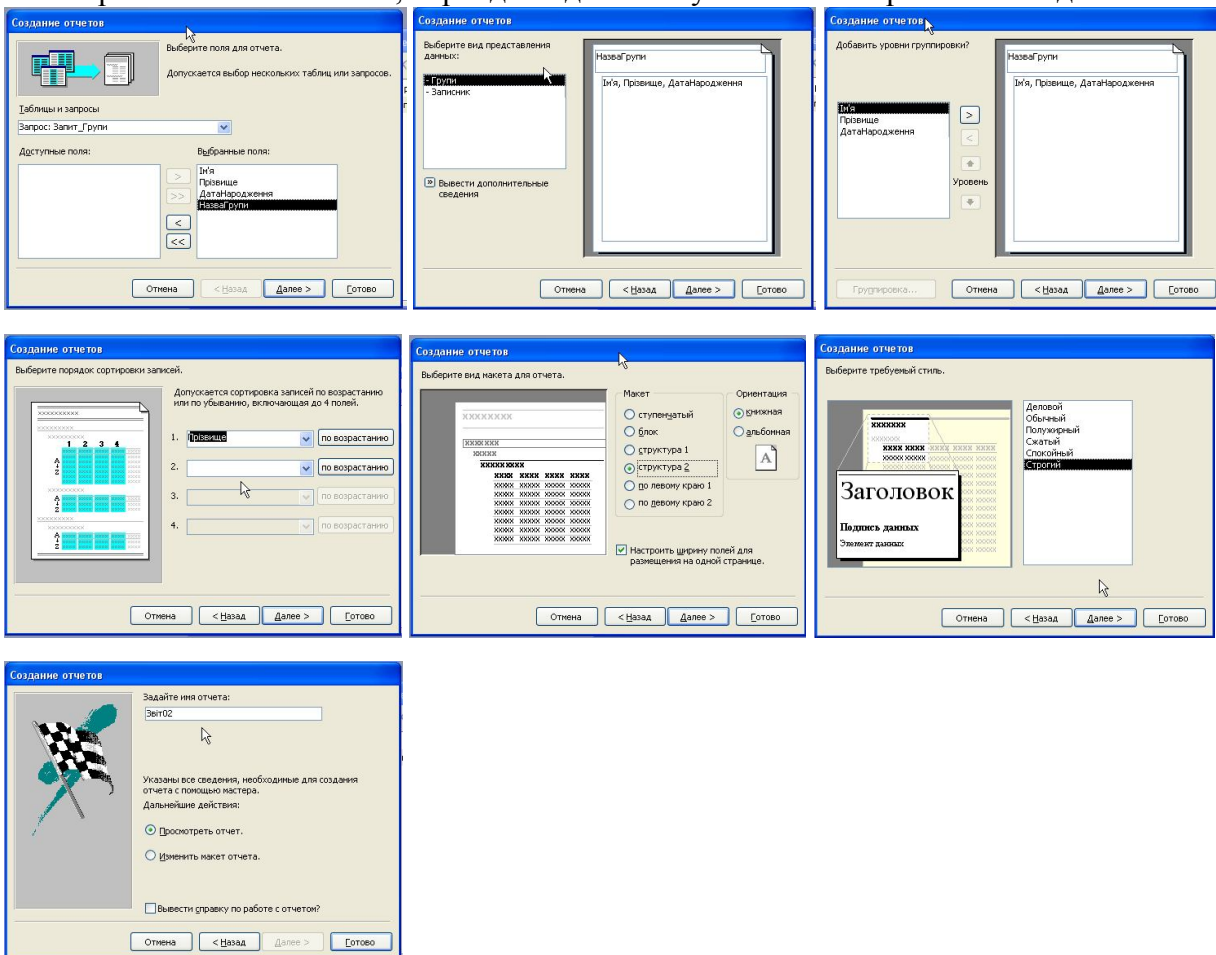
Создание отчетов

Выберите поля для отчета.

Допускается выбор нескольких таблиц или запросов.

Таблицы и запросы

Запрос: Запит_Групи

Доступные поля:

Выбранные поля:

Ім'я
Прізвище
ДатаНародження
НазваГрупи

>
>>
<
<<

Отмена | < Назад | Далее > | Готово

Создание отчетов

Выберите вид представления данных:

- Групи
- Записник

НазваГрупи

Ім'я, Прізвище, ДатаНародження

Вывести дополнительные сведения

Отмена | < Назад | Далее > | Готово

Создание отчетов

Добавить уровни группировки?

Ім'я
Прізвище
ДатаНародження

НазваГрупи

Ім'я, Прізвище, ДатаНародження

Уровень

Группировка... | Отмена | < Назад | Далее > | Готово

Создание отчетов

Выберите порядок сортировки записей.

Допускается сортировка записей по возрастанию или по убыванию, включающая до 4 полей.

XXXXXXXXX

1 2 3 4

1. Прізвище | по возрастанию
2. | по возрастанию
3. | по возрастанию
4. | по возрастанию

Отмена | < Назад | Далее > | Готово

Создание отчетов

Выберите вид макета для отчета.

XXXXXXXX

Макет
ступенчатый
блок
структура 1
структура 2
по левому краю 1
по левому краю 2

Ориентация
книжная
альбомная

A

Настроить ширину полей для размещения на одной странице.

Отмена | < Назад | Далее > | Готово

Создание отчетов

Выберите требуемый стиль.

Деловой
Обычный
Полужирный
Сжатый
Спокойный
Строгий

XXXXXXX

Заголовок

Подпись данных

Элемент данных

Отмена | < Назад | Далее > | Готово

Создание отчетов

Задайте имя отчета:

Звіт02

Указаны все сведения, необходимые для создания отчета с помощью мастера.

Дальнейшие действия:

Просмотреть отчет.

Изменить макет отчета.

Вывести справку по работе с отчетом?

Отмена | < Назад | Далее > | Готово